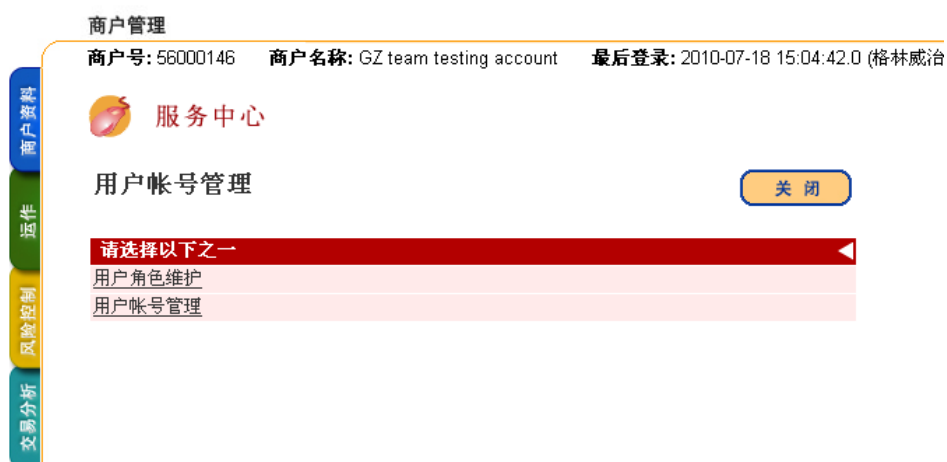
商户管理

商户号: 56000146 商户名称: GZ team testing account 最后登录: 2010-07-18 15:04:42.0 (格林威治

商户资料

运作

风险控制

交易分析

服务中心

用户帐号管理

关 闭

请选择以下之一

用户角色维护

用户帐号管理